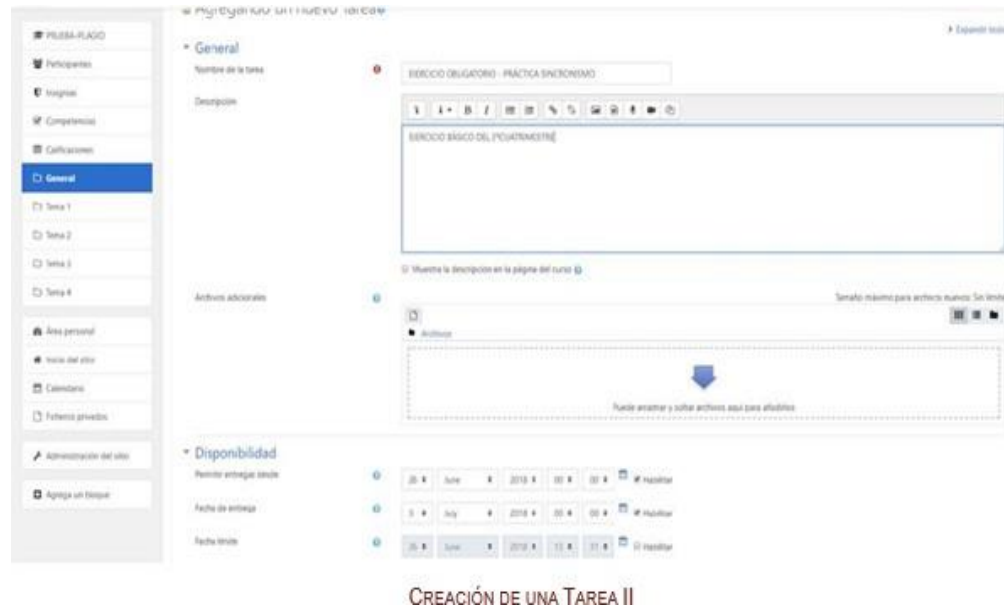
PRUEBA-PLAGIO
Participantes
Insignias
Competencias
Calificaciones
General
Tema 1
Tema 2
Tema 3
Tema 4
Área personal
Inicio del sitio
Calendario
Ficheros privados
Administración del sitio
Agrega un bloque

Agregando un nuevo Tarea

Expandir todo

General
Nombre de la tarea
EJERCICIO OBLIGATORIO - PRÁCTICA SINCRONISMO
Descripción
EJERCICIO BÁSICO DEL 1ºCUATRIMESTRE
Muestra la descripción en la página del curso
Archivos adicionales
Tamaño máximo para archivos nuevos: Sin límite
Archivos
Puede arrastrar y soltar archivos aquí para añadirlos

Disponibilidad
Permitir entregas desde
26 June 2018 00 00 Habilitar
Fecha de entrega
3 July 2018 00 00 Habilitar
Fecha límite
26 June 2018 12 31 Habilitar

CREACIÓN DE UNA TAREA II